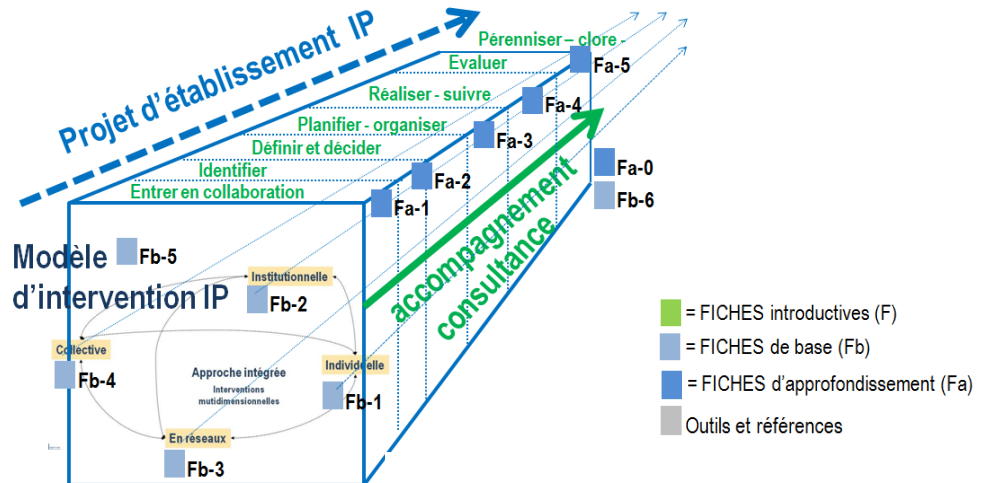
Projet d'établissement IP

Pérenniser – clore -
Evaluer
Réaliser - suivre
Planifier - organiser
Définir et décider
Identifier
Entrer en collaboration

Fa-5
Fa-4
Fa-3
Fa-2
Fa-1
Fa-0
Fb-6

accompagnement
consultance

Modèle d'intervention IP
Fb-5
Institutionnelle
Fb-2
Collective
Fb-4
Approche intégrée
Interventions mutidimensionnelles
Individuelle
Fb-1
En réseaux
Fb-3

= FICHES introductives (F)
= FICHES de base (Fb)
= FICHES d'approfondissement (Fa)
Outils et références